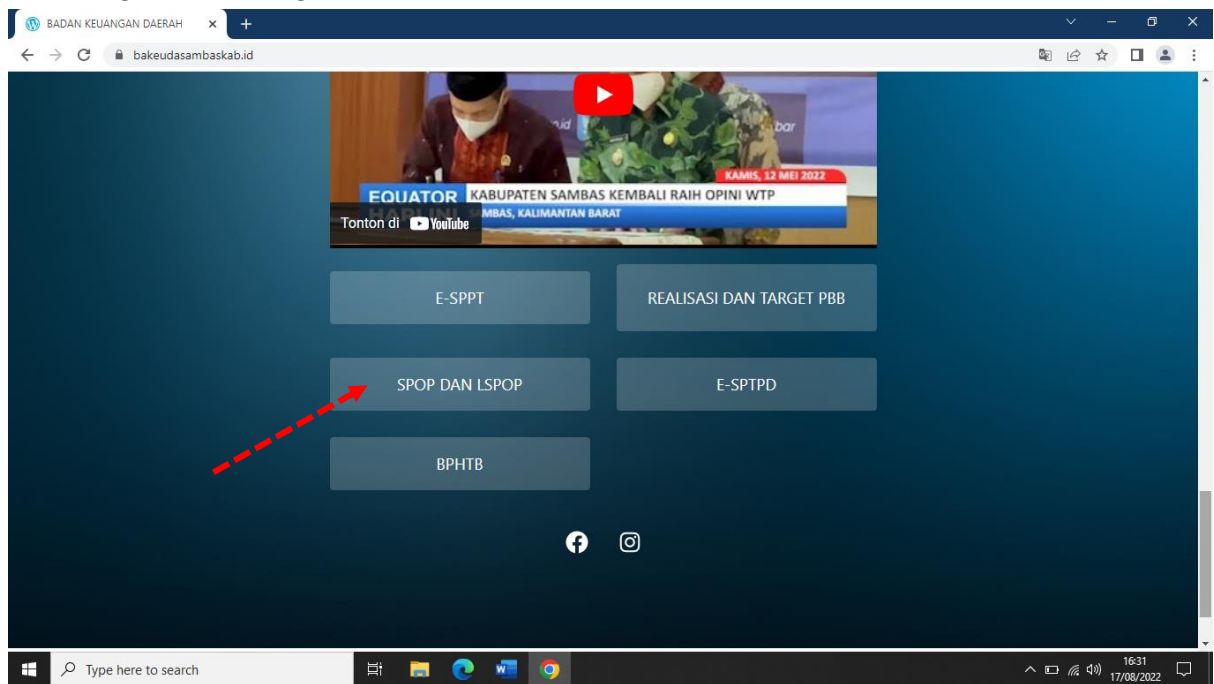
BADAN KEUANGAN DAERAH

bakeudasambaskab.id

KAMIS, 12 MEI 2022

EQUATOR KABUPATEN SAMBAS KEMBALI RAIH OPINI WTP

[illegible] MBAS, KALIMANTAN BARAT

Tonton di YouTube

E-SPPT

REALISASI DAN TARGET PBB

SPOP DAN LSPOP

E-SPTPD

BPHTB

Type here to search

16:31
17/08/2022